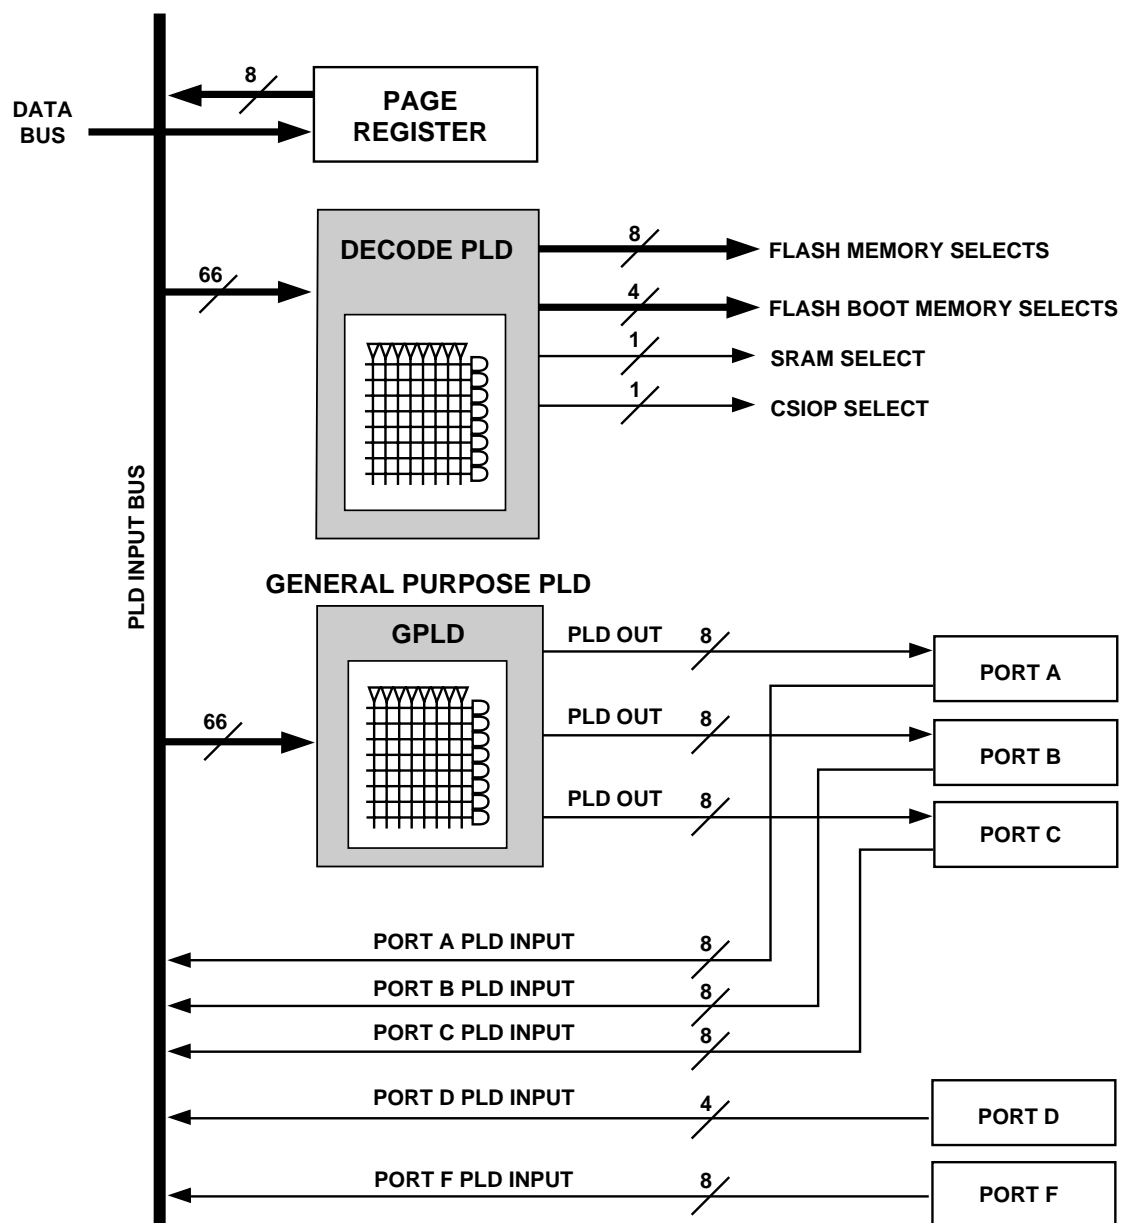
DATA BUS

8

PAGE REGISTER

DECODE PLD

66

8

FLASH MEMORY SELECTS

4

FLASH BOOT MEMORY SELECTS

1

SRAM SELECT

1

CSIOP SELECT

PLD INPUT BUS

GENERAL PURPOSE PLD

GPLD

66

PLD OUT

8

PORT A

PLD OUT

8

PORT B

PLD OUT

8

PORT C

PORT A PLD INPUT

8

PORT B PLD INPUT

8

PORT C PLD INPUT

8

PORT D PLD INPUT

4

PORT D

PORT F PLD INPUT

8

PORT F